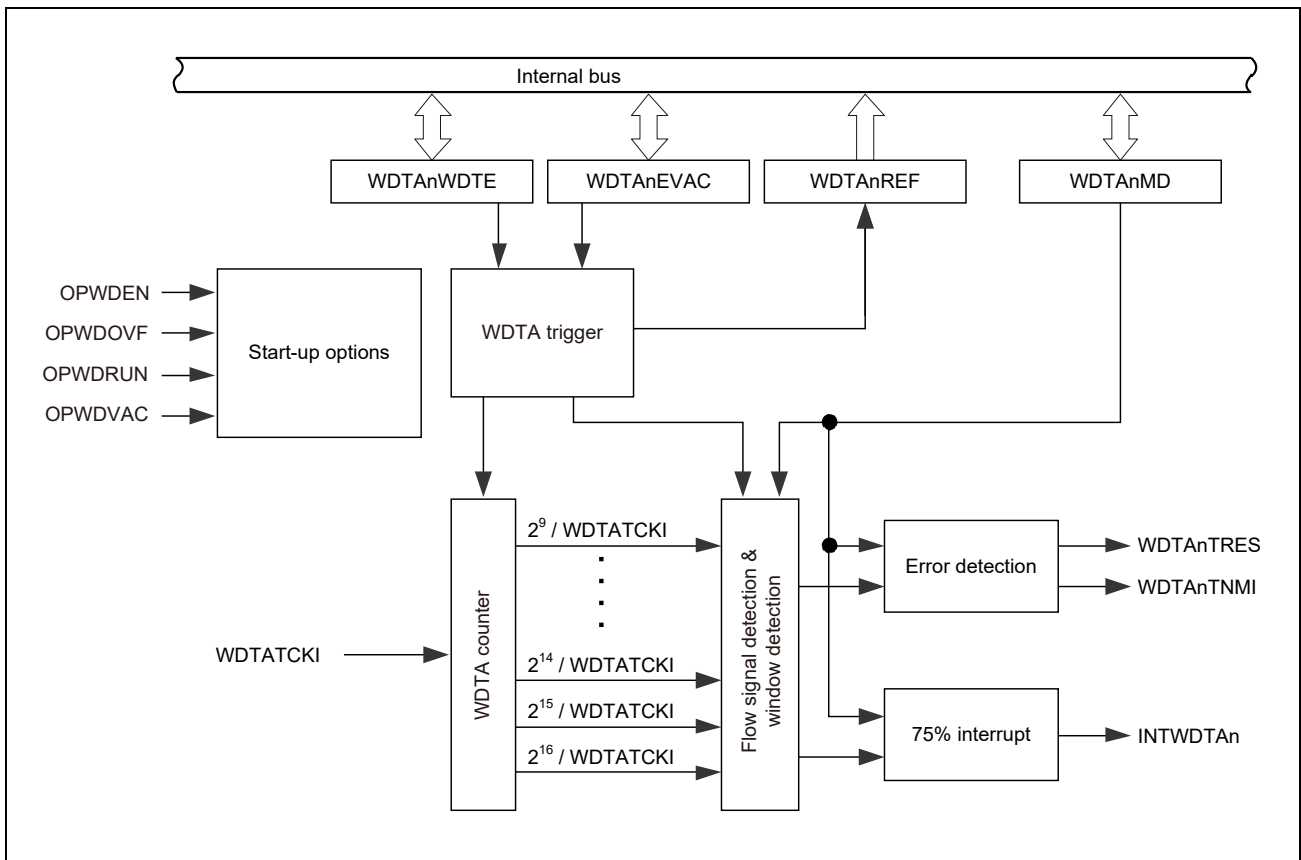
Internal bus

WDTAnWDTE

WDTAnEVAC

WDTAnREF

WDTAnMD

OPWDEN

OPWDOVF

OPWDRUN

OPWDVAC

Start-up options

WDTA trigger

WDTATCKI

WDTA counter

$2^9$ / WDTATCKI

$2^{14}$ / WDTATCKI

$2^{15}$ / WDTATCKI

$2^{16}$ / WDTATCKI

Flow signal detection & window detection

Error detection

WDTAnTRES

WDTAnTNMI

75% interrupt

INTWDTAn